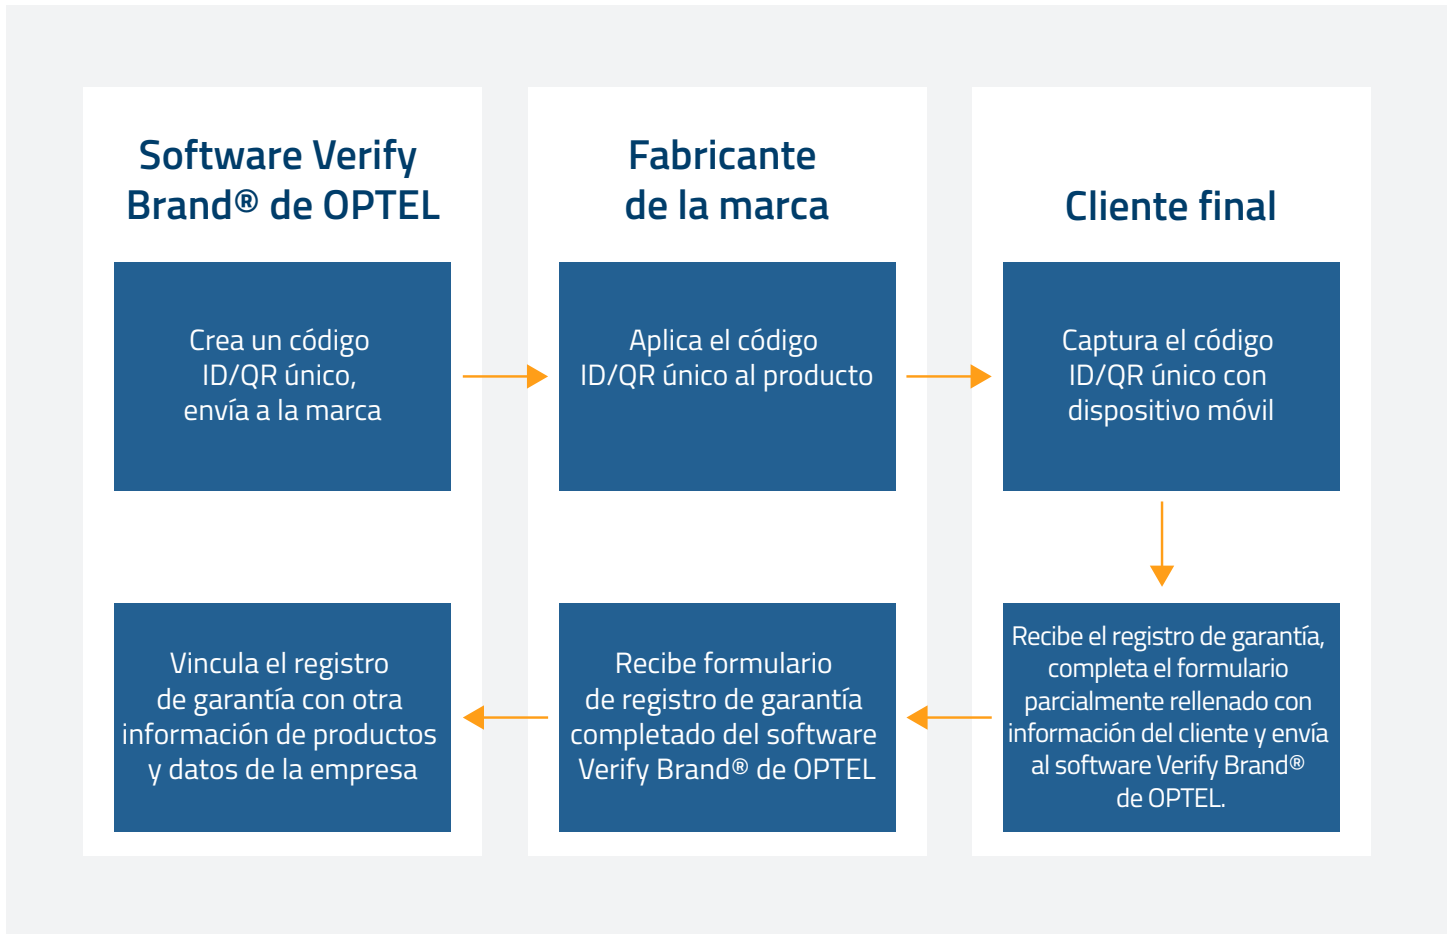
Software Verify Brand® de OPTEL

Fabricante de la marca

Cliente final

Crea un código ID/QR único, envía a la marca

Aplica el código ID/QR único al producto

Captura el código ID/QR único con dispositivo móvil

Recibe el registro de garantía, completa el formulario parcialmente rellenado con información del cliente y envía al software Verify Brand® de OPTEL.

Recibe formulario de registro de garantía completado del software Verify Brand® de OPTEL

Vincula el registro de garantía con otra información de productos y datos de la empresa